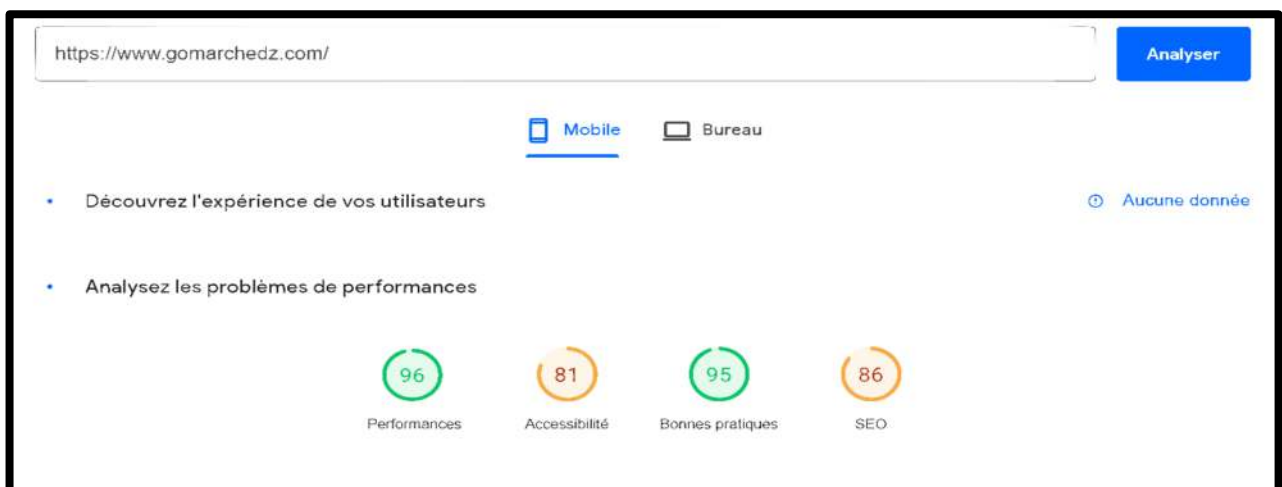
https://www.gomarchedz.com/

Analyser

Mobile

Bureau

Découvrez l'expérience de vos utilisateurs

Aucune donnée

Analysez les problèmes de performances

96
Performances

81
Accessibilité

95
Bonnes pratiques

86
SEO